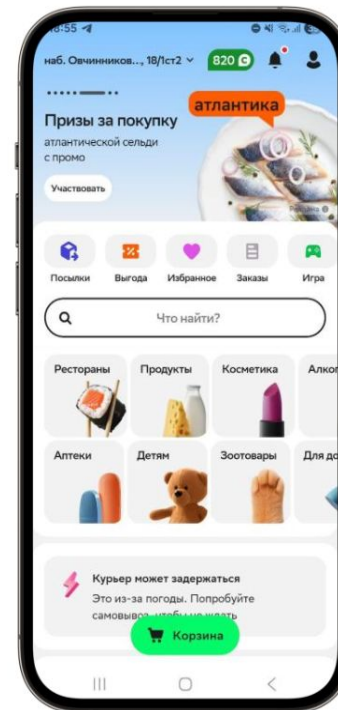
18:55

наб. Овчинников..., 18/1ст2 ⌄ 820

Призы за покупку атлантической сельди с промо

атлантика

Участвовать

Посылки Выгода Избранное Заказы Игра

Что найти?

Рестораны Продукты Косметика Алко

Аптеки Детям Зоотовары Для до

Курьер может задержаться

Это из-за погоды. Попробуйте самовывоз, чтобы не ждать

Корзина